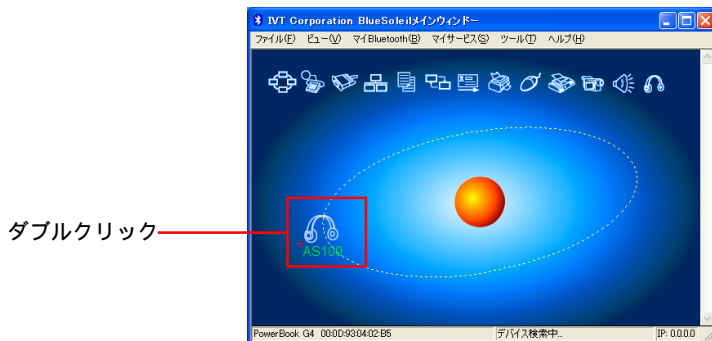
IVT Corporation BlueSoleilメインウィンドー

ファイル(F) ビュー(V) マイBluetooth(B) マイサービス(S) ツール(T) ヘルプ(H)

ダブルクリック

AS100

PowerBook G4 00:0D:93:04:02:B5
デバイス検索中..
IP: 0.0.0.0